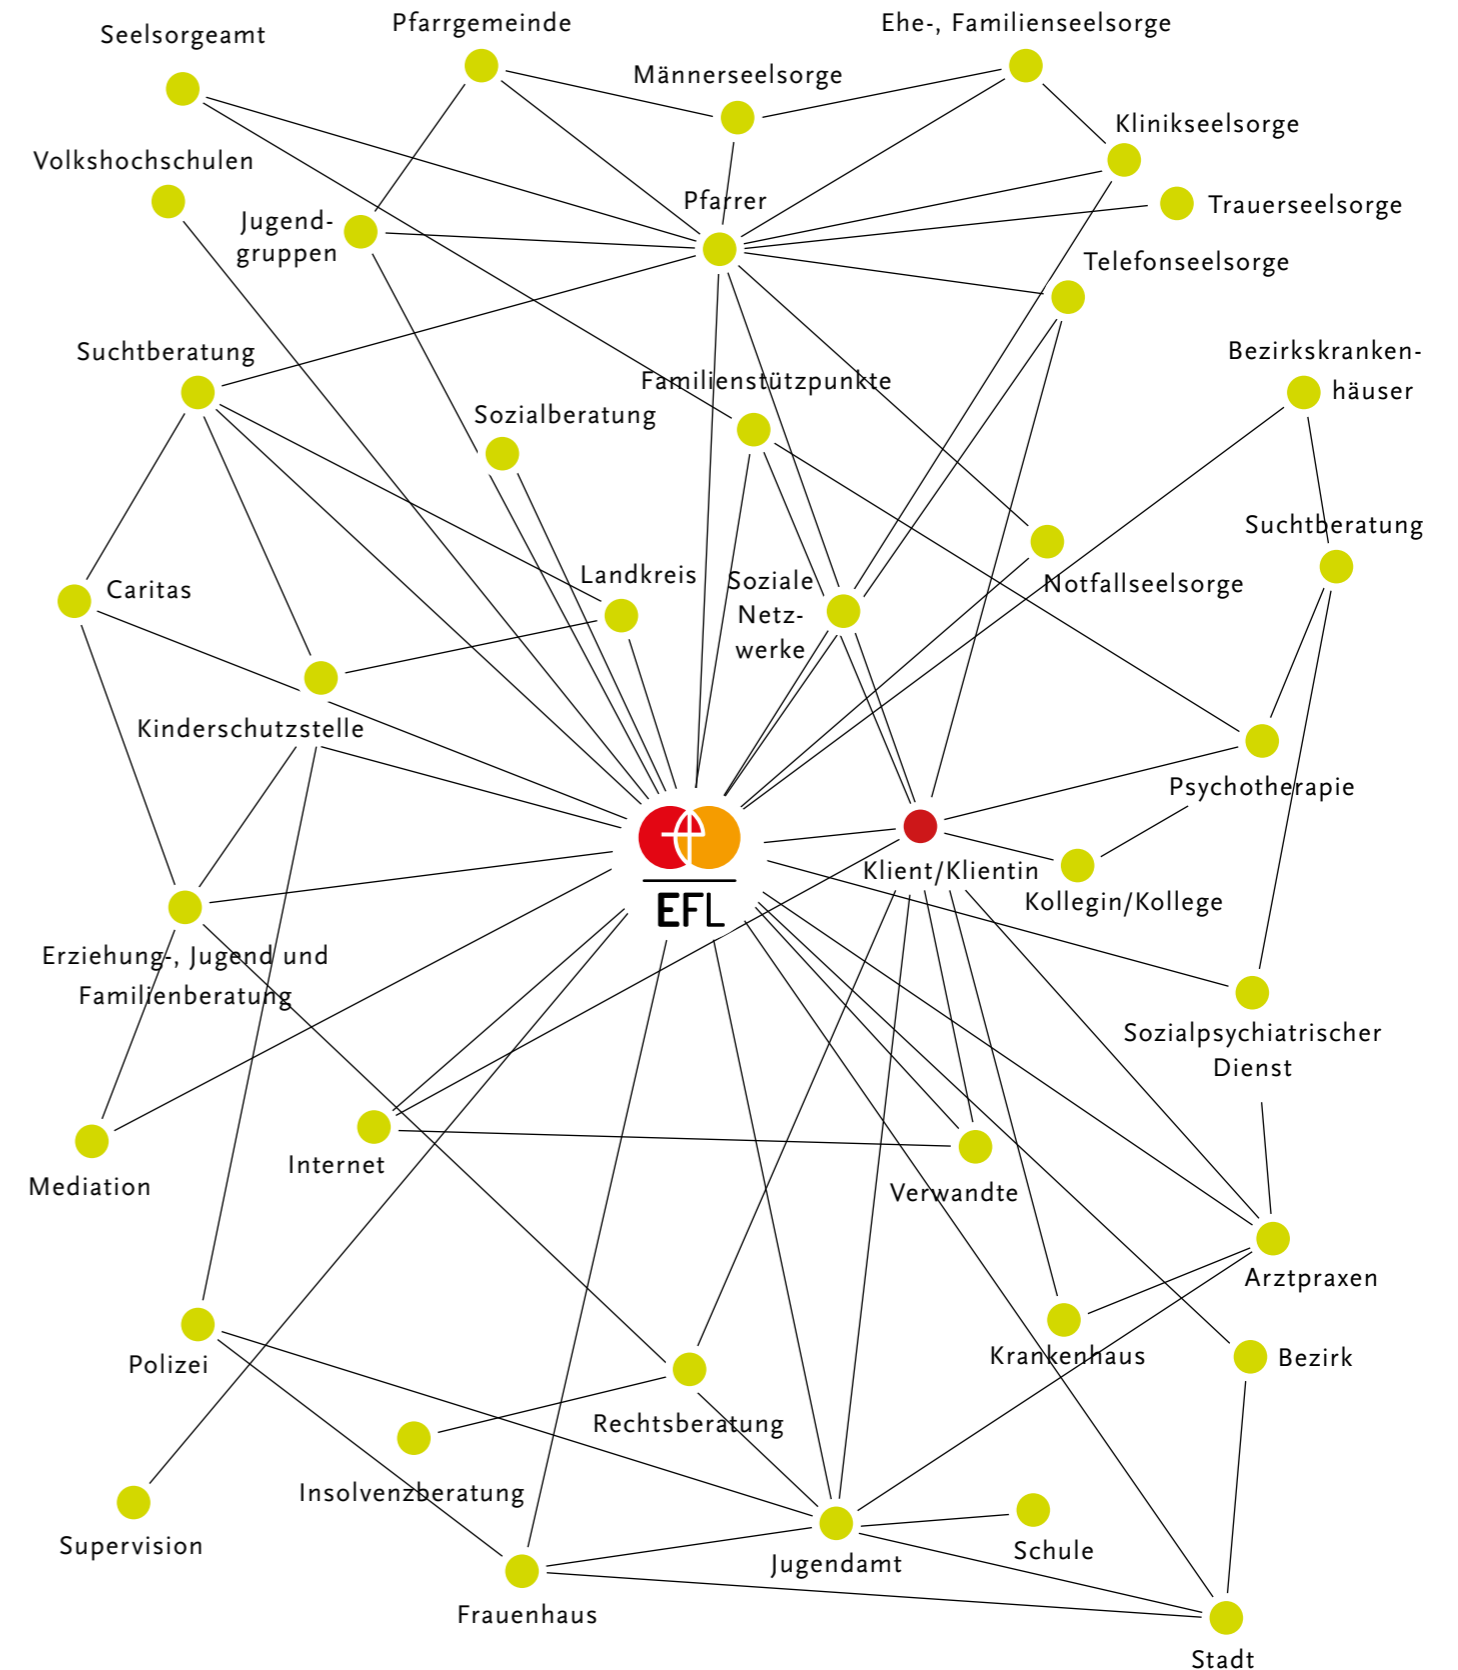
Seelsorgeamt
Pfarrgemeinde
Ehe-, Familienseelsorge
Männerseelsorge
Klinikseelsorge
Volkshochschulen
Pfarrer
Trauerseelsorge
Jugendgruppen
Telefonseelsorge
Suchtberatung
Bezirkskrankenhäuser
Familienstützpunkte
Sozialberatung
Suchtberatung
Caritas
Landkreis
Soziale Netzwerke
Notfallseelsorge
Kinderschutzstelle
Psychotherapie
EFL
Klient/Klientin
Kollegin/Kollege
Erziehung-, Jugend und Familienberatung
Sozialpsychiatrischer Dienst
Mediation
Internet
Verwandte
Arztpraxen
Polizei
Krankenhaus
Bezirk
Rechtsberatung
Insolvenzberatung
Supervision
Jugendamt
Schule
Frauenhaus
Stadt